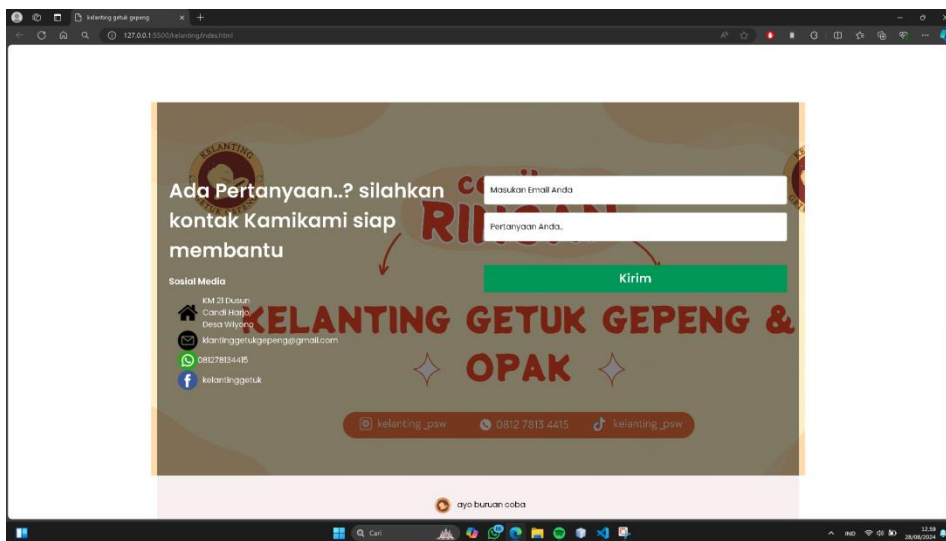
kelanting getuk gepeng
127.0.0.1:5500/kelanting/index.html

Ada Pertanyaan..? silahkan kontak Kamikami siap membantu

Sosial Media

KM 21 Dusun Candi Harjo Desa Wiyono

klantinggetukgepeng@gmail.com

081278134415

kelantinggetuk

Masukan Email Anda

Pertanyaan Anda..

Kirim

KELANTING GETUK GEPENG & OPAK

kelanting_psw

0812 7813 4415

kelanting_psw

ayo buruan coba

Cari

IND

12.59
28/08/2024